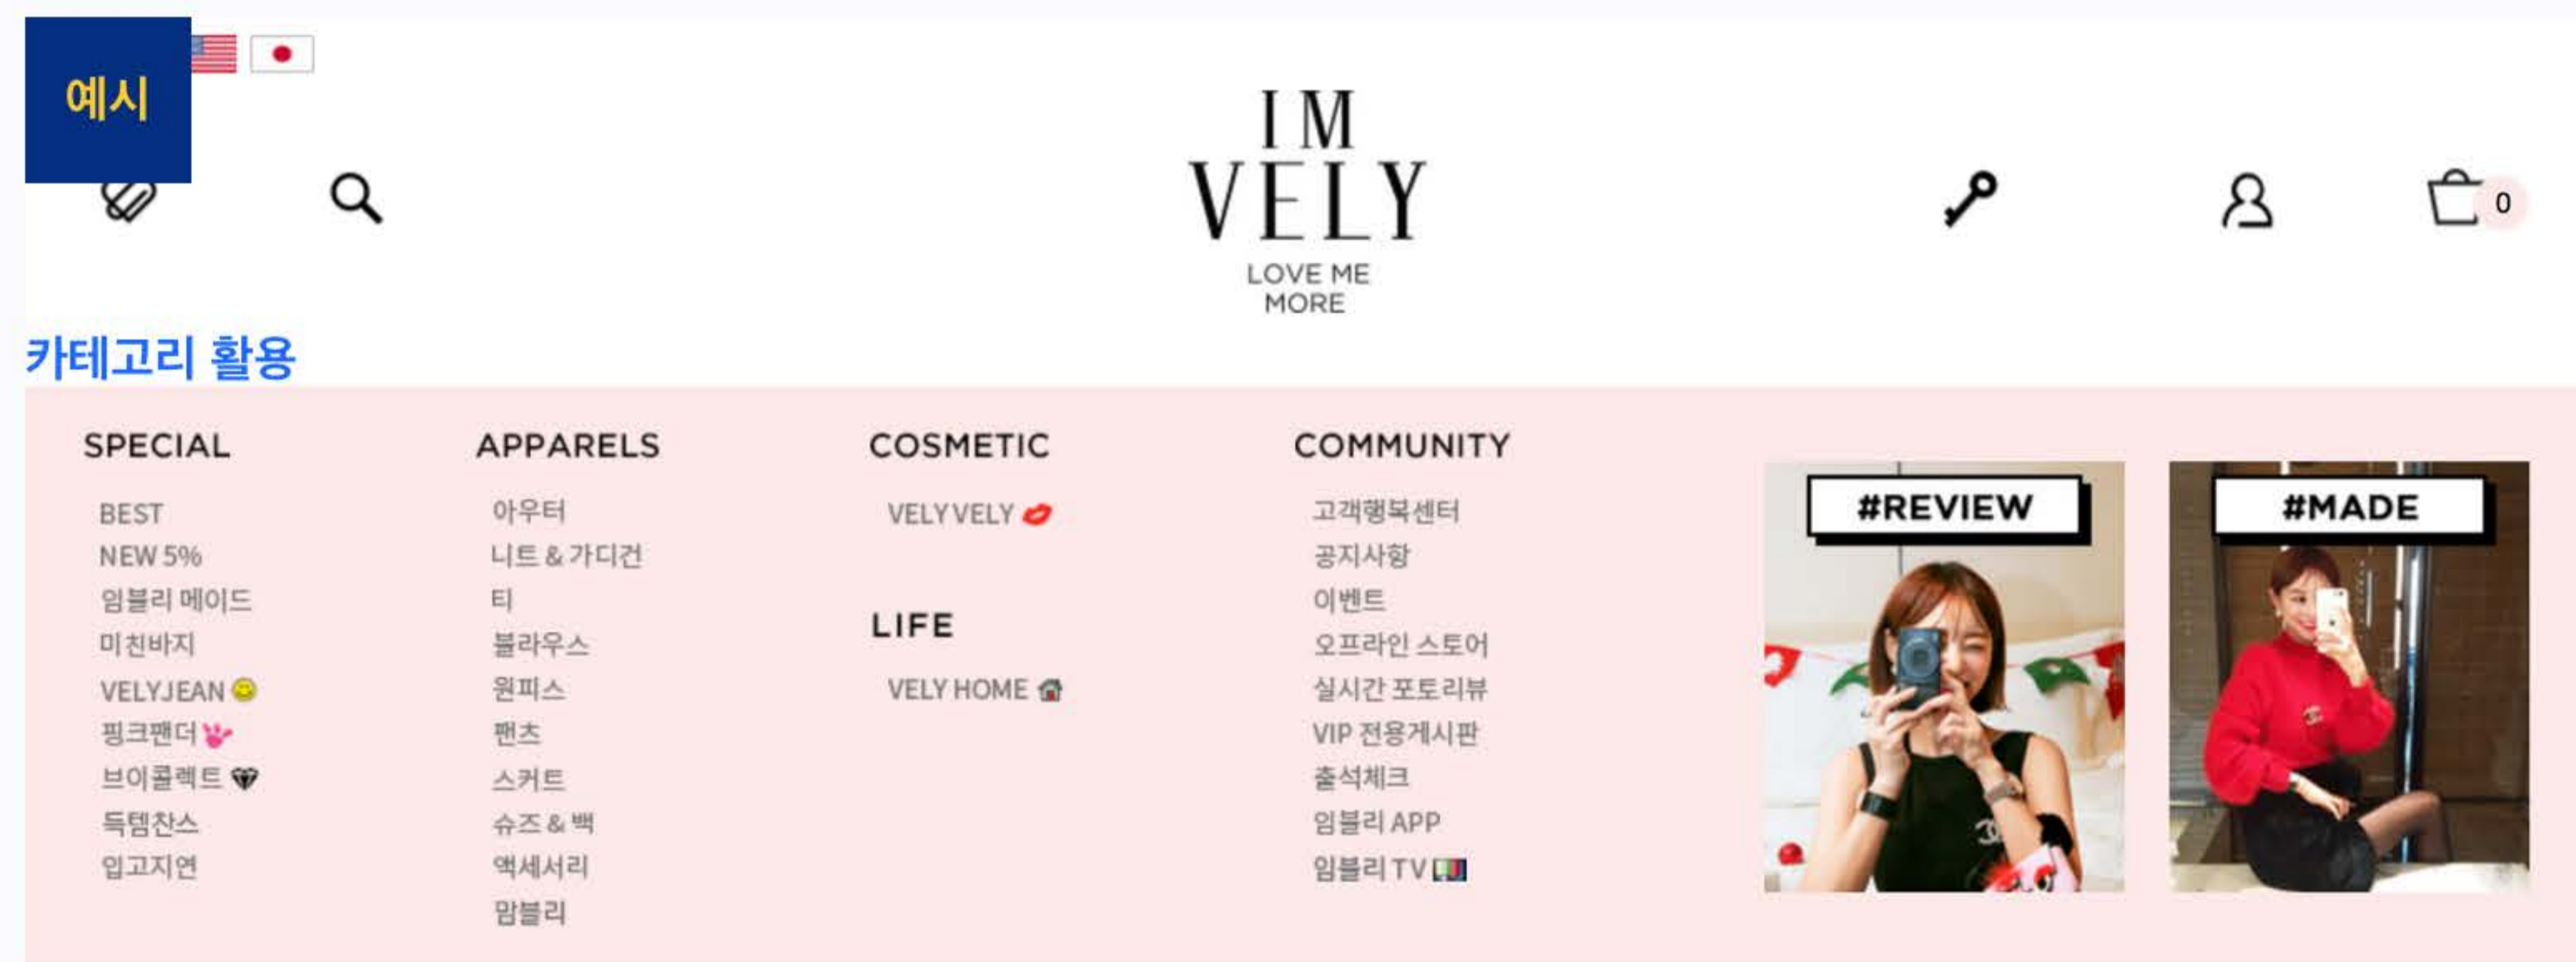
예시

IM VELY
LOVE ME MORE

0

카테고리 활용

SPECIAL
BEST
NEW 5%
임블리 메이드
미친바지
VELYJEAN
핑크팬더
브이콜렉트
득템찬스
입고지연

APPARELS
아우터
니트 & 가디건
티
블라우스
원피스
팬츠
스커트
슈즈 & 백
액세서리
맘블리

COSMETIC
VELYVELY

LIFE
VELY HOME

COMMUNITY
고객행복센터
공지사항
이벤트
오프라인 스토어
실시간 포토리뷰
VIP 전용게시판
출석체크
임블리 APP
임블리 TV

#REVIEW

#MADE